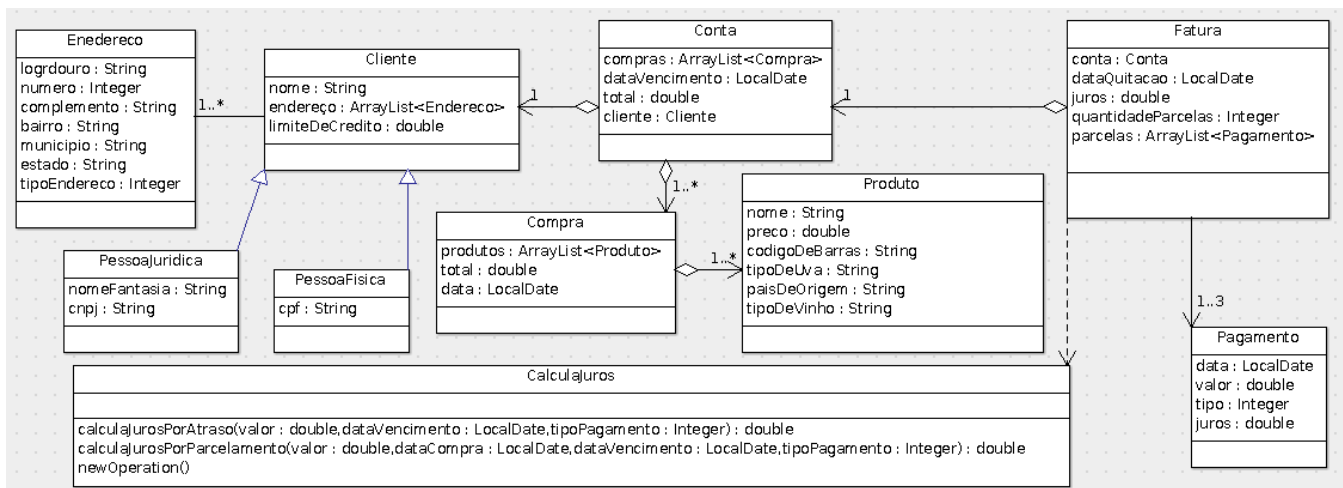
Enedereco
logrdouro : String
numero : Integer
complemento : String
bairro : String
municipio : String
estado : String
tipoEndereco : Integer

1..*

Cliente
nome : String
endereço : ArrayList<Endereco>
limiteDeCredito : double

1

Conta
compras : ArrayList<Compra>
dataVencimento : LocalDate
total : double
cliente : Cliente

1

Fatura
conta : Conta
dataQuitacao : LocalDate
juros : double
quantidadeParcelas : Integer
parcelas : ArrayList<Pagamento>

1..*

Produto
nome : String
preco : double
codigoDeBarras : String
tipoDeUva : String
paisDeOrigem : String
tipoDeVinho : String

Compra
produtos : ArrayList<Produto>
total : double
data : LocalDate

1..*

PessoaJuridica
nomeFantasia : String
cnpj : String

PessoaFisica
cpf : String

1..3

Pagamento
data : LocalDate
valor : double
tipo : Integer
juros : double

CalculaJuros
calculaJurosPorAtraso(valor : double,dataVencimento : LocalDate,tipoPagamento : Integer) : double
calculaJurosPorParcelamento(valor : double,dataCompra : LocalDate,dataVencimento : LocalDate,tipoPagamento : Integer) : double
newOperation()